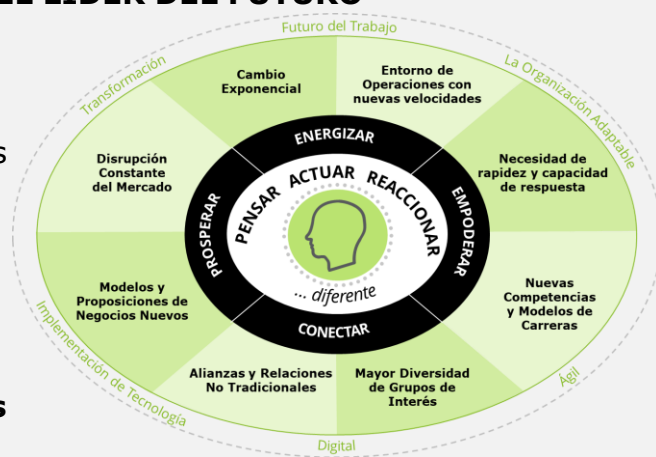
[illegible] LÍDER DEL FUTURO

Futuro del Trabajo

La Organización Adaptable

Transformación

Cambio Exponencial

Entorno de Operaciones con nuevas velocidades

Disrupción Constante del Mercado

Necesidad de rapidez y capacidad de respuesta

ENERGIZAR

PROSPERAR

EMPODERAR

CONECTAR

PENSAR ACTUAR REACCIONAR

... diferente

Modelos y Proposiciones de Negocios Nuevos

Nuevas Competencias y Modelos de Carreras

Alianzas y Relaciones No Tradicionales

Mayor Diversidad de Grupos de Interés

Implementación de Tecnología

Ágil

Digital

s

s